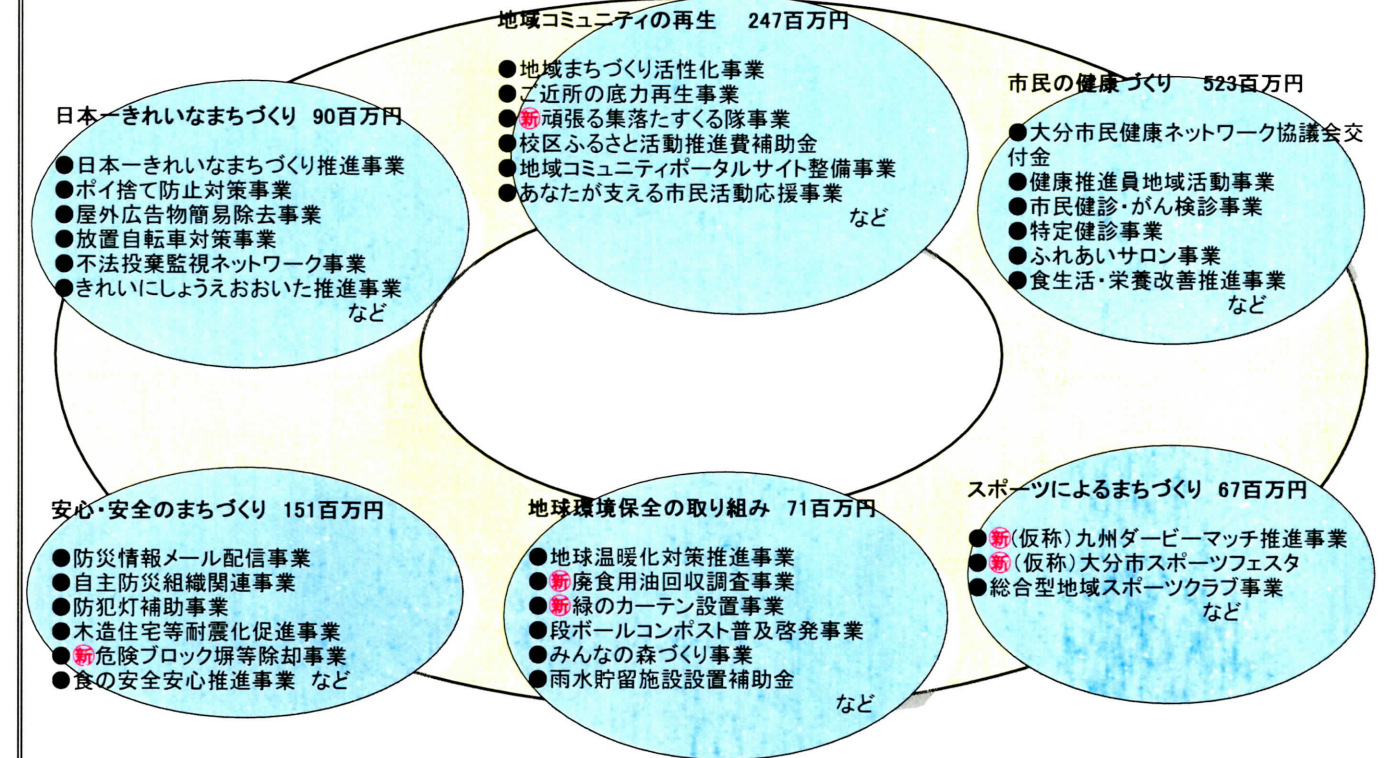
地域コミュニティの再生　247百万円

●地域まちづくり活性化事業
●ご近所の底力再生事業
●新頑張る集落たすくる隊事業
●校区ふるさと活動推進費補助金
●地域コミュニティポータルサイト整備事業
●あなたが支える市民活動応援事業
など

日本一きれいなまちづくり　90百万円

●日本一きれいなまちづくり推進事業
●ポイ捨て防止対策事業
●屋外広告物簡易除去事業
●放置自転車対策事業
●不法投棄監視ネットワーク事業
●きれいにしょうえおおいた推進事業
など

市民の健康づくり　523百万円

●大分市民健康ネットワーク協議会交付金
●健康推進員地域活動事業
●市民健診・がん検診事業
●特定健診事業
●ふれあいサロン事業
●食生活・栄養改善推進事業
など

安心・安全のまちづくり　151百万円

●防災情報メール配信事業
●自主防災組織関連事業
●防犯灯補助事業
●木造住宅等耐震化促進事業
●新危険ブロック塀等除却事業
●食の安全安心推進事業　など

地球環境保全の取り組み　71百万円

●地球温暖化対策推進事業
●新廃食用油回収調査事業
●新緑のカーテン設置事業
●段ボールコンポスト普及啓発事業
●みんなの森づくり事業
●雨水貯留施設設置補助金
など

スポーツによるまちづくり　67百万円

●新(仮称)九州ダービーマッチ推進事業
●新(仮称)大分市スポーツフェスタ
●総合型地域スポーツクラブ事業
など